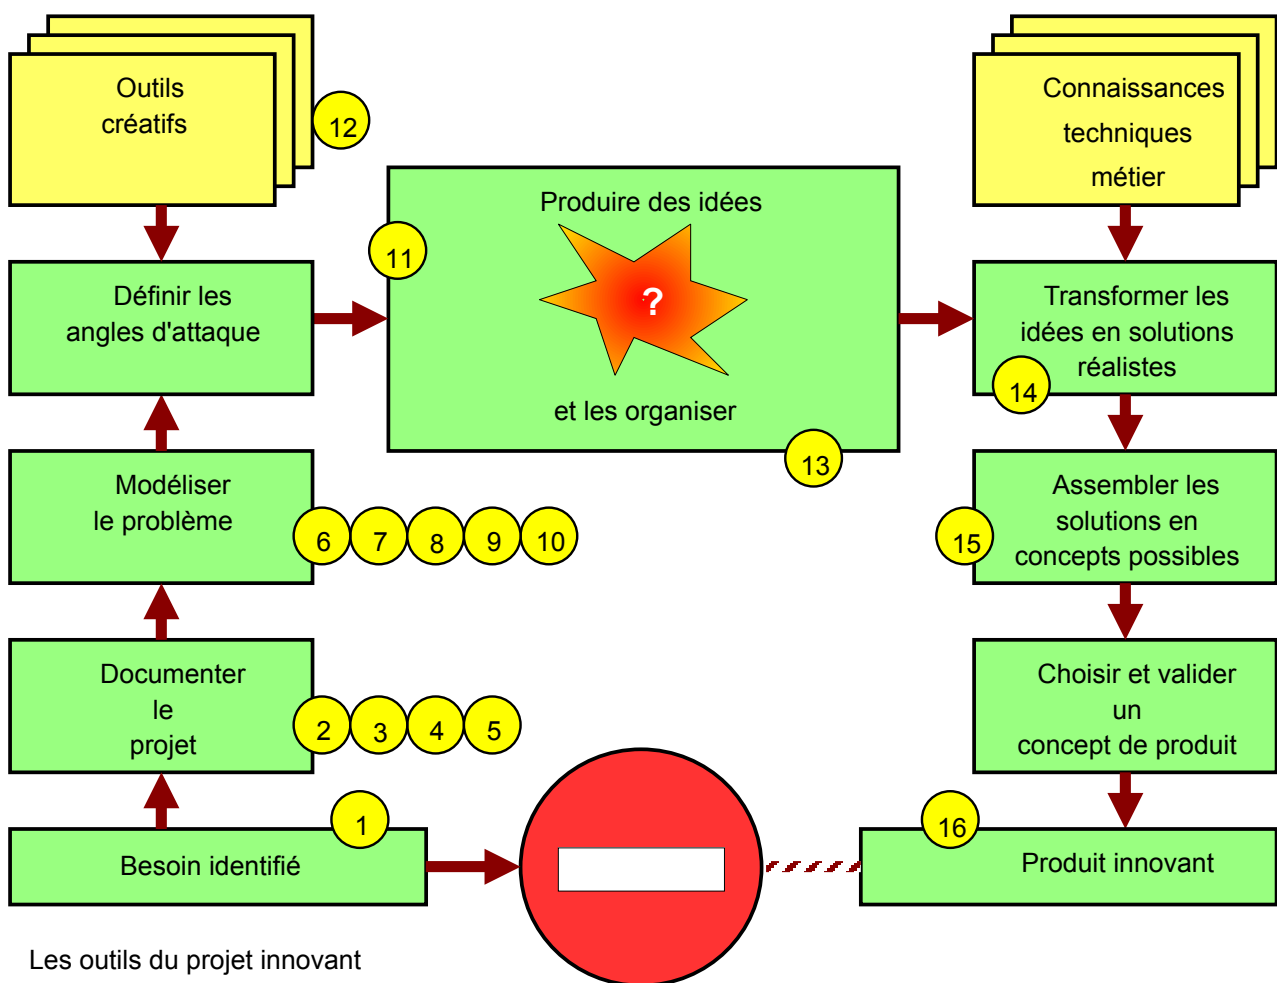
Outils créatifs

12

Produire des idées

?

et les organiser

11

13

Connaissances techniques métier

Définir les angles d'attaque

Transformer les idées en solutions réalistes

14

Modéliser le problème

6 7 8 9 10

Assembler les solutions en concepts possibles

15

Documenter le projet

2 3 4 5

Choisir et valider un concept de produit

1

Besoin identifié

16

Produit innovant

Les outils du projet innovant